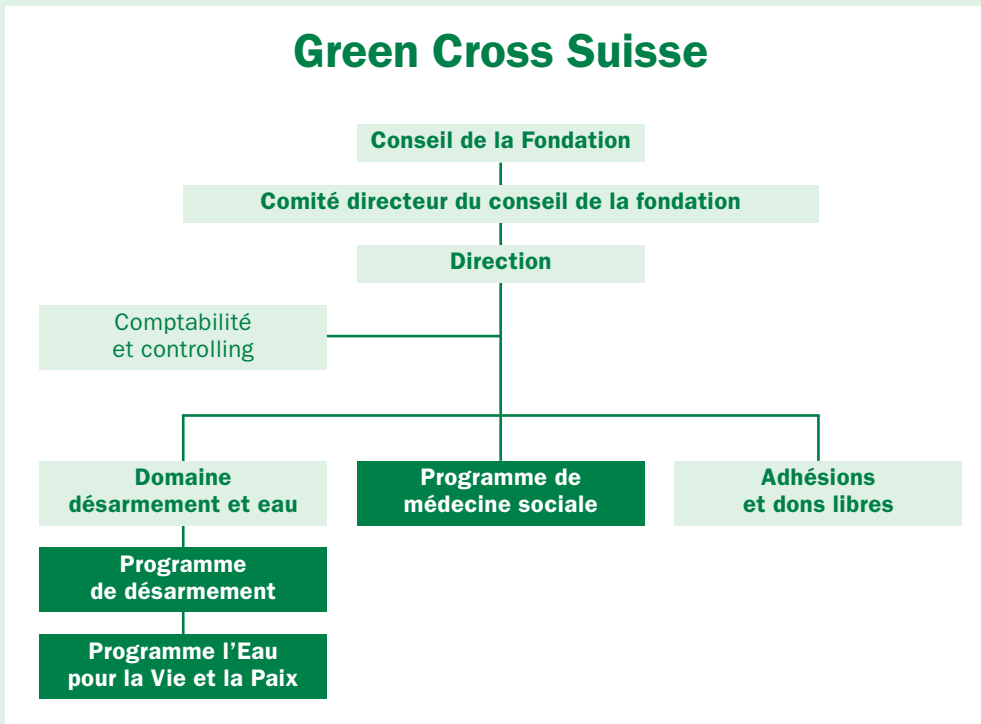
Green Cross Suisse

Conseil de la Fondation

Comité directeur du conseil de la fondation

Direction

Comptabilité et controlling

Domaine désarmement et eau

Programme de médecine sociale

Adhésions et dons libres

Programme de désarmement

Programme l'Eau pour la Vie et la Paix